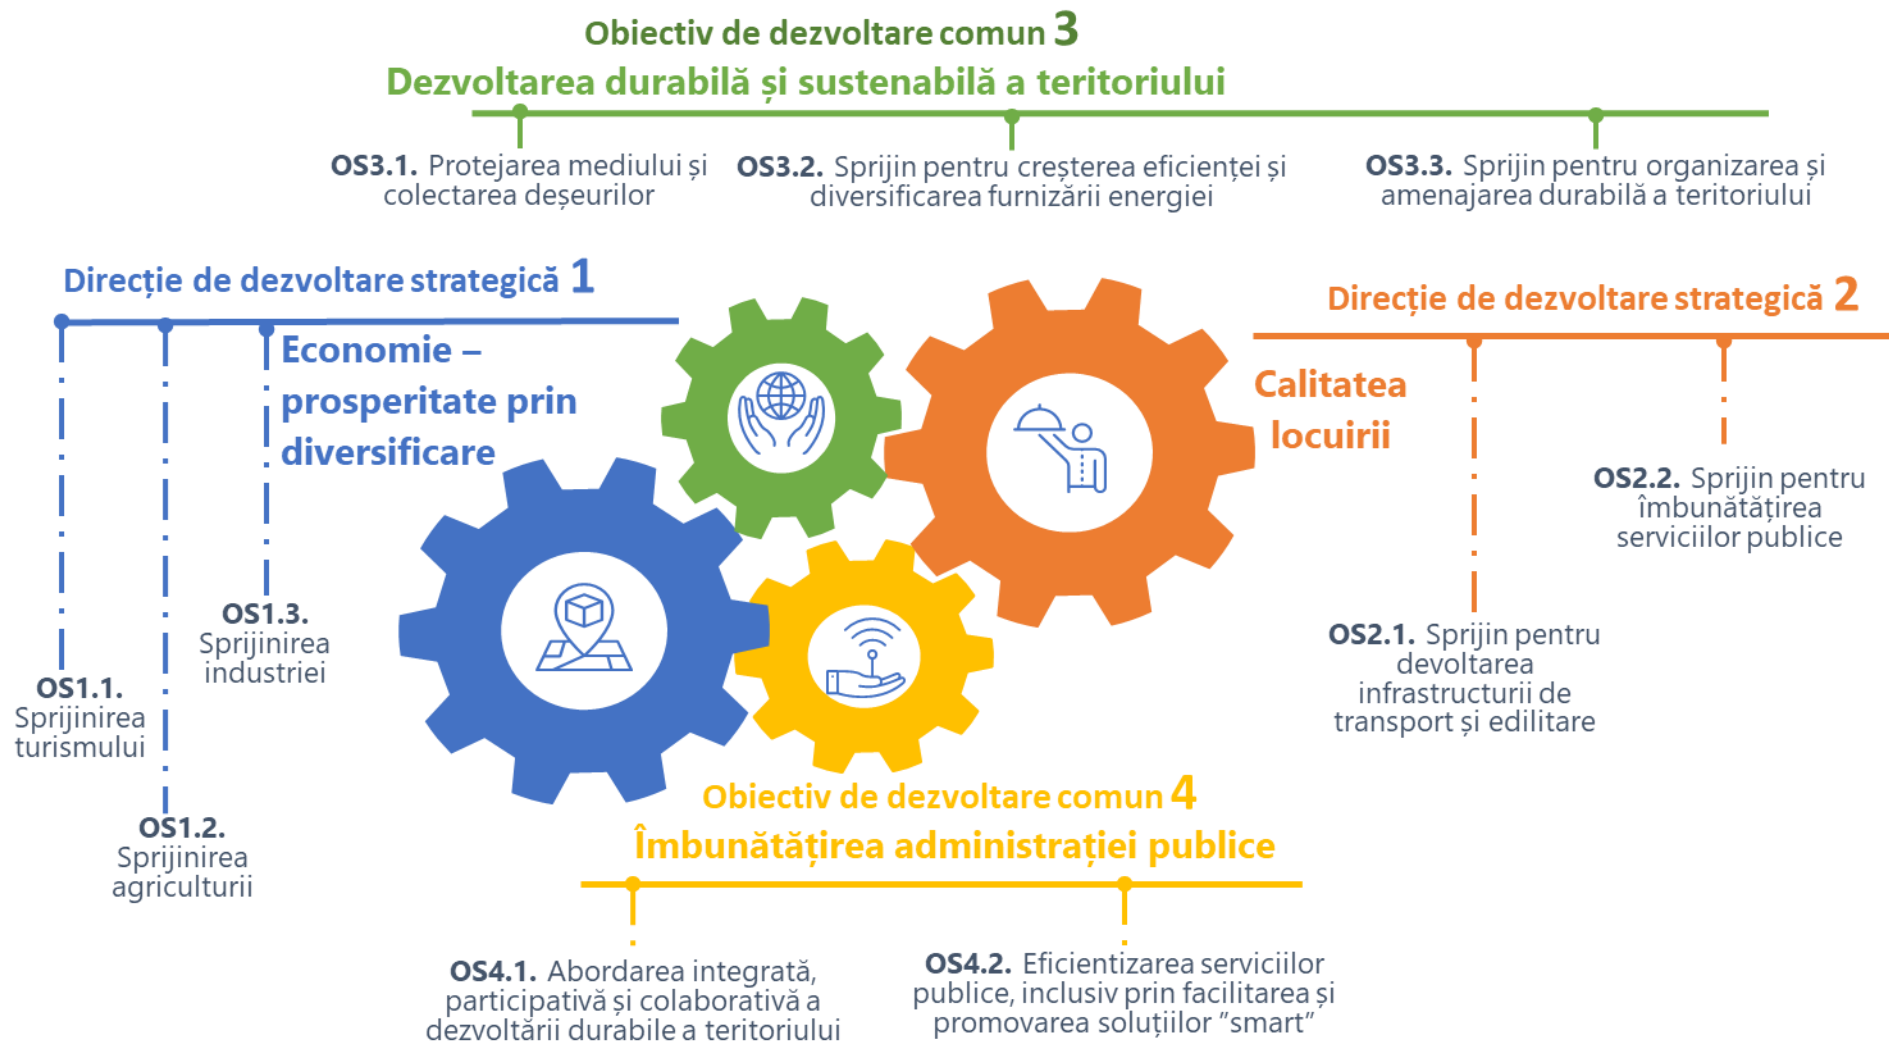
Obiectiv de dezvoltare comun 3
Dezvoltarea durabilă și sustenabilă a teritoriului

OS3.1. Protejarea mediului și colectarea deșeurilor

OS3.2. Sprijin pentru creșterea eficienței și diversificarea furnizării energiei

OS3.3. Sprijin pentru organizarea și amenajarea durabilă a teritoriului

Direcție de dezvoltare strategică 1

Economie – prosperitate prin diversificare

OS1.1. Sprijinirea turismului

OS1.2. Sprijinirea agriculturii

OS1.3. Sprijinirea industriei

Direcție de dezvoltare strategică 2

Calitatea locuirii

OS2.1. Sprijin pentru devoltarea infrastructurii de transport și edilitare

OS2.2. Sprijin pentru îmbunătățirea serviciilor publice

Obiectiv de dezvoltare comun 4
Îmbunătățirea administrației publice

OS4.1. Abordarea integrată, participativă și colaborativă a dezvoltării durabile a teritoriului

OS4.2. Eficientizarea serviciilor publice, inclusiv prin facilitarea și promovarea soluțiilor ”smart”